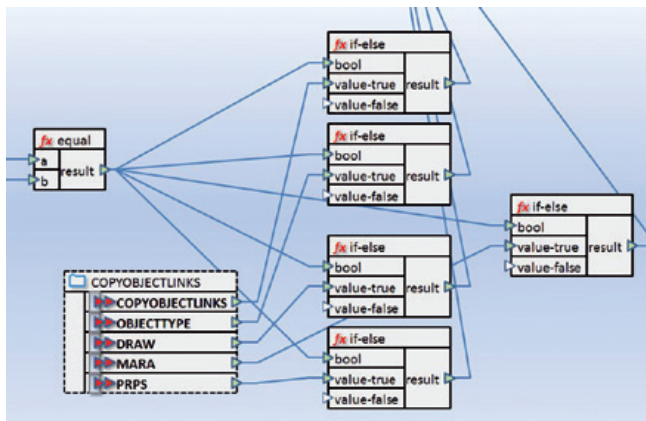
fx if-else
bool
value-true
value-false
result

fx equal
a
b
result

fx if-else
bool
value-true
value-false
result

fx if-else
bool
value-true
value-false
result

COPYOBJECTLINKS
COPYOBJECTLINKS
OBJECTTYPE
DRAW
MARA
PRPS

fx if-else
bool
value-true
value-false
result

fx if-else
bool
value-true
value-false
result